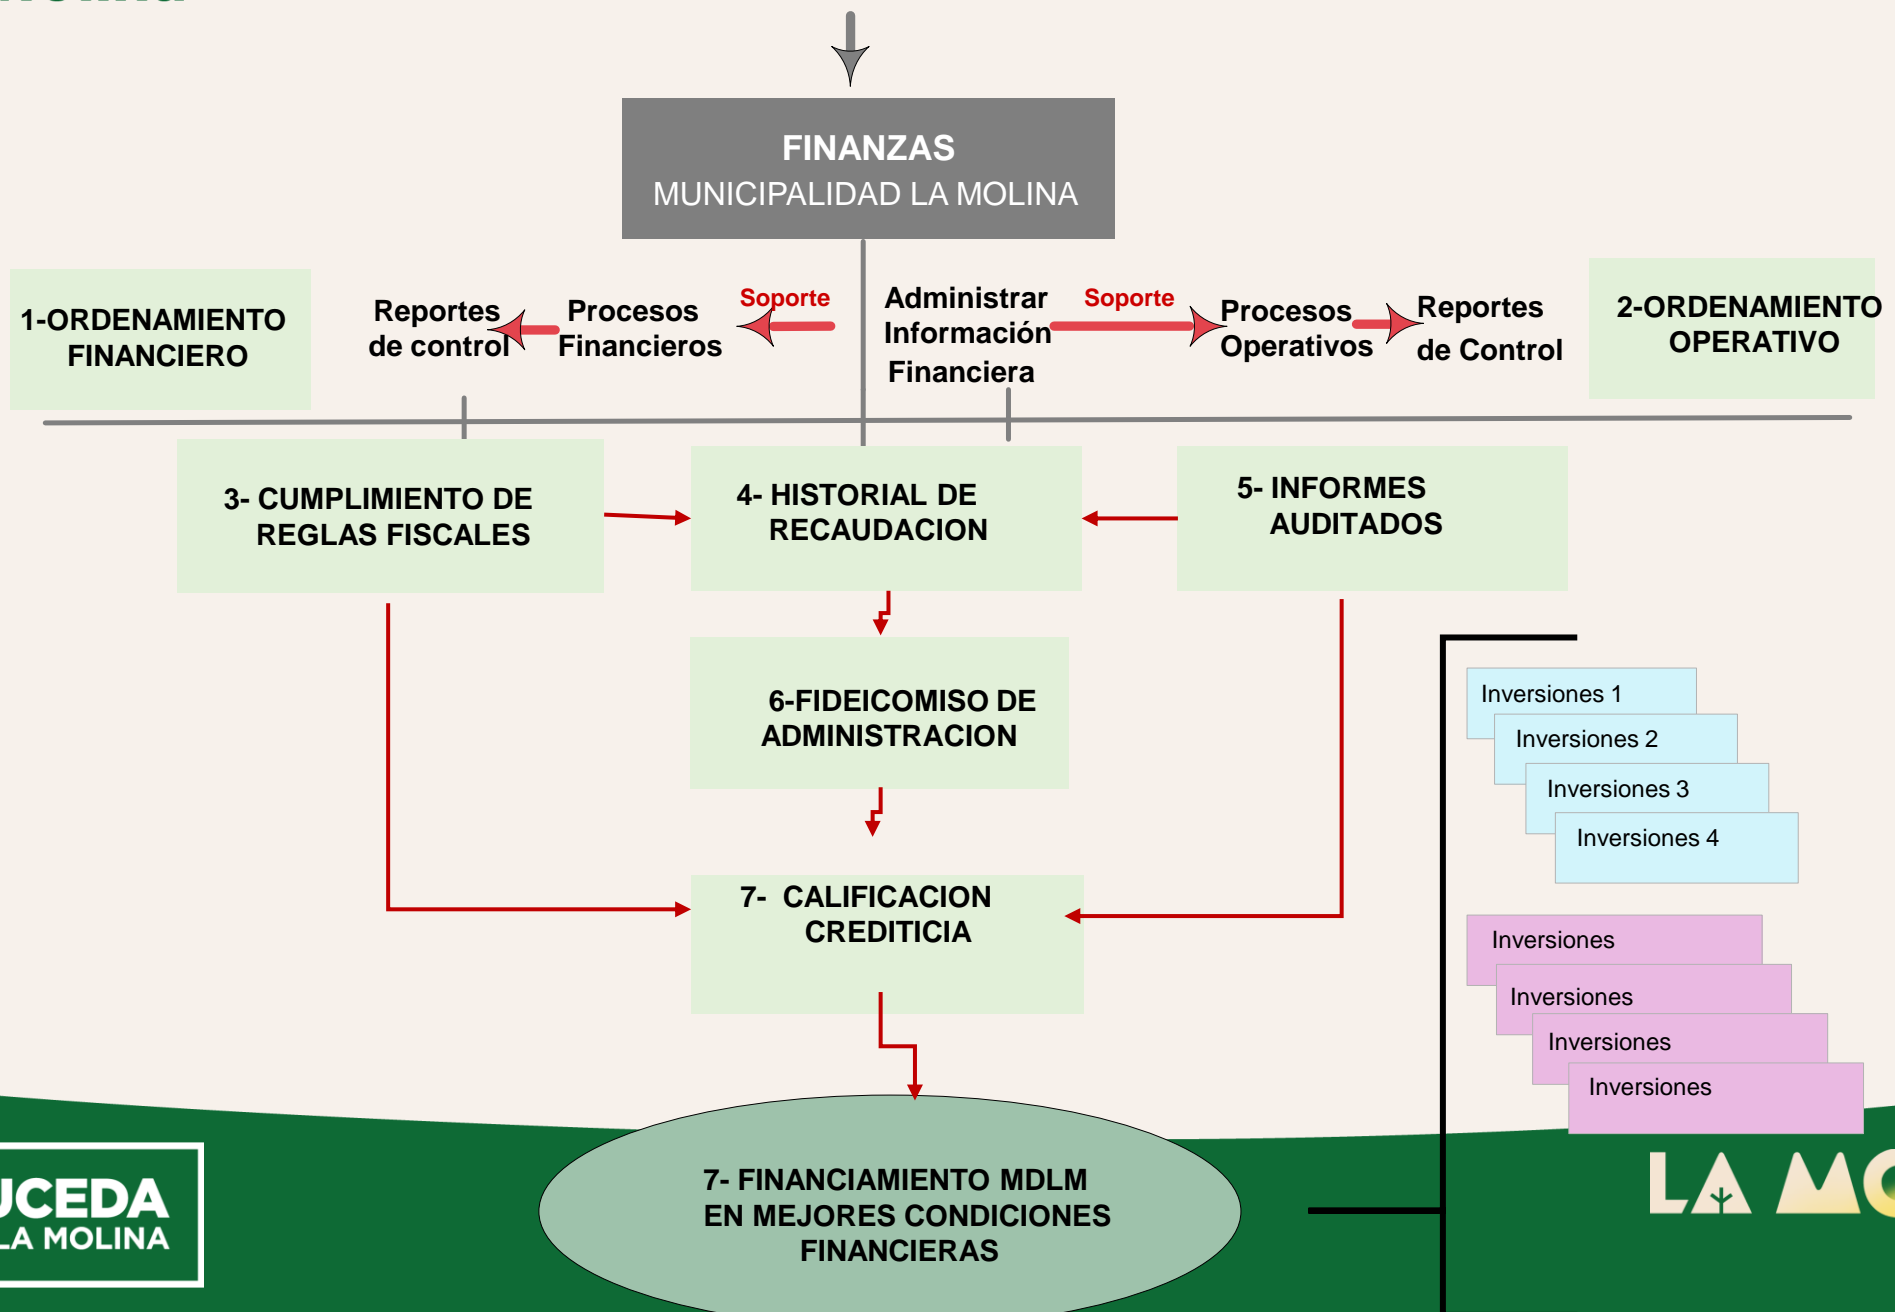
FINANZAS
MUNICIPALIDAD LA MOLINA

1-ORDENAMIENTO FINANCIERO

Reportes de control

Procesos Financieros

Soporte

Administrar Información Financiera

Soporte

Procesos Operativos

Reportes de Control

2-ORDENAMIENTO OPERATIVO

3- CUMPLIMIENTO DE REGLAS FISCALES

4- HISTORIAL DE RECAUDACION

5- INFORMES AUDITADOS

6-FIDEICOMISO DE ADMINISTRACION

7- CALIFICACION CREDITICIA

7- FINANCIAMIENTO MDLM EN MEJORES CONDICIONES FINANCIERAS

Inversiones 1
Inversiones 2
Inversiones 3
Inversiones 4

Inversiones
Inversiones
Inversiones
Inversiones

UCEDA
LA MOLINA

LA MO